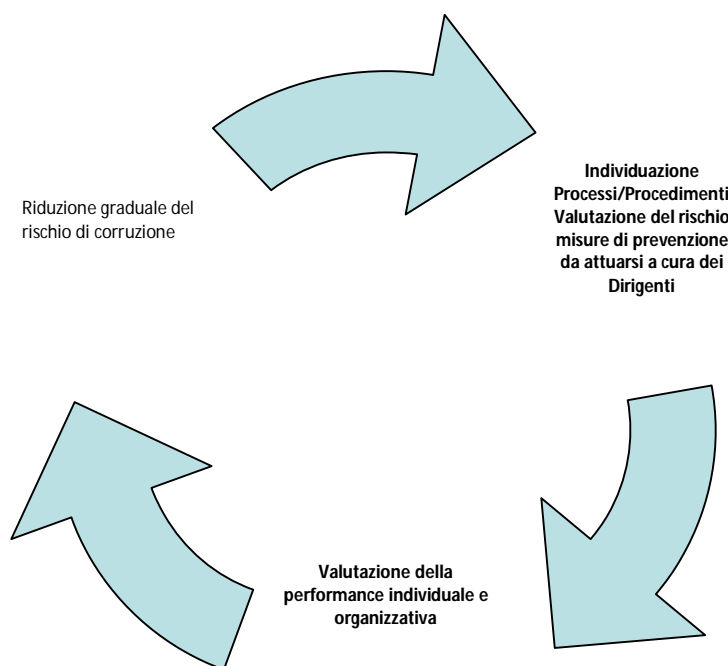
Individuazione Processi/Procedimenti Valutazione del rischio misure di prevenzione da attuarsi a cura dei Dirigenti

Valutazione della performance individuale e organizzativa

Riduzione graduale del rischio di corruzione